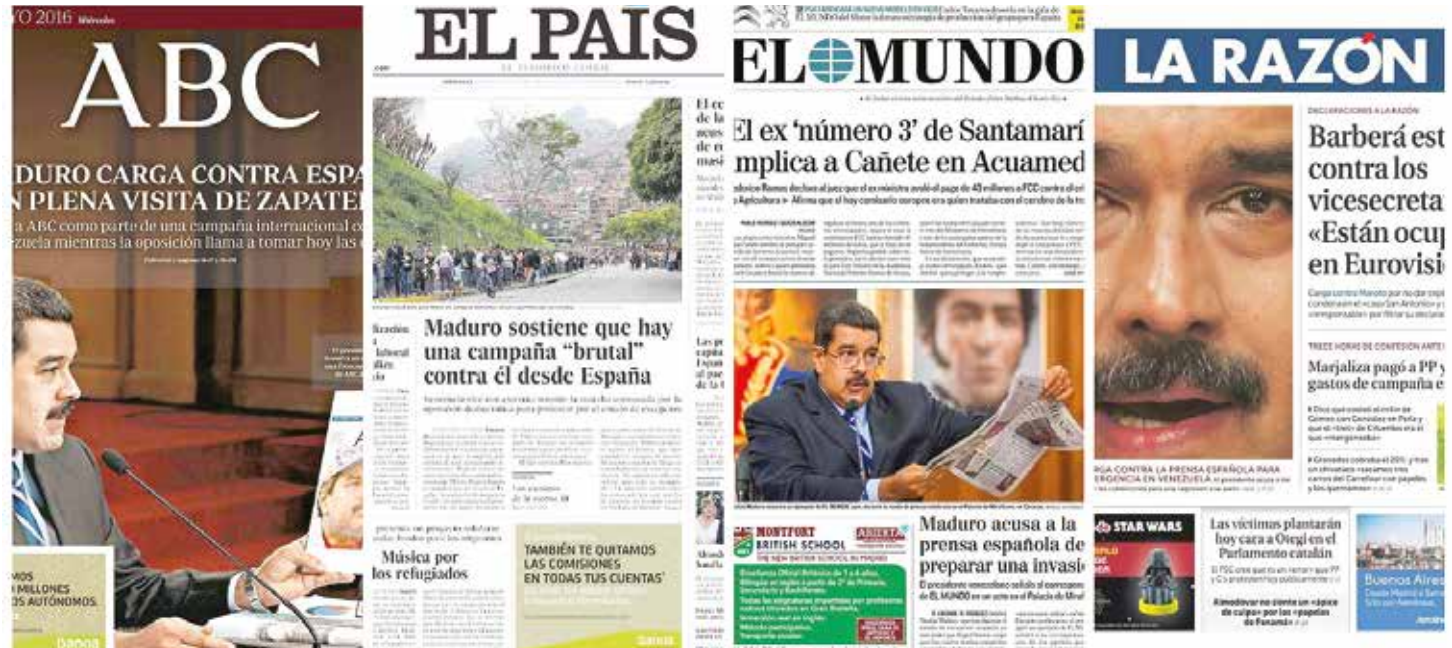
YO 2016 Miércoles

ABC

DURO CARGA CONTRA ESPA
N PLENA VISITA DE ZAPATER
a ABC como parte de una campaña internacional c
zuela mientras la oposición llama a tomar hoy las

MOS
MILLONES
S AUTÓNOMOS

EL PAIS

Maduro sostiene que hay una campaña "brutal" contra él desde España

Música por los refugiados

TAMBIÉN TE QUITAMOS LAS COMISIONES EN TODAS TUS CUENTAS

EL MUNDO

El ex 'número 3' de Santamarí
mplica a Cañete en Acuamed

Maduro acusa a la prensa española de preparar una invasi

MONTFORT
BRITISH SCHOOL

LA RAZÓN

Barberá est
contra los
vicesecreta
«Están ocup
en Eurovisi

Marjaliza pagó a PP y
gastos de campaña e

STAR WARS

Las víctimas plantarán hoy cara a Otegi en el Parlamento catalán

Buenos Aires